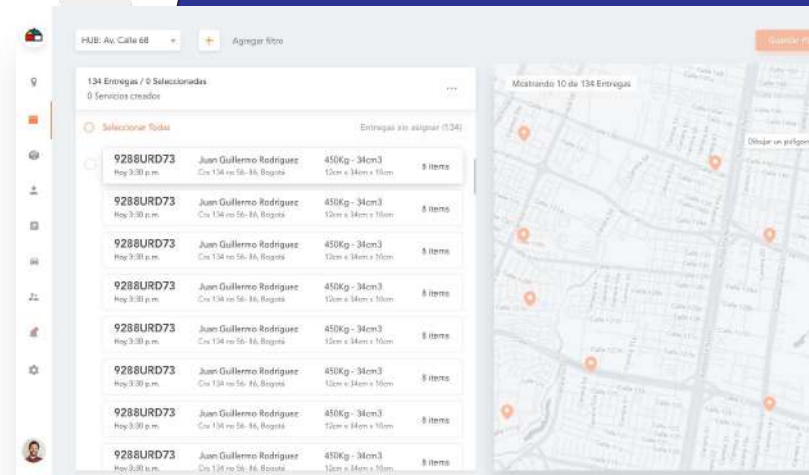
HUB: Av. Calle 68

+ Agregar filtro

Guardar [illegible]

134 Entregas / 0 Seleccionadas
0 Servicios creados

...

Seleccionar Todas

Entregas sin asignar (134)

| | | | |
|---|---|---|---|
| 9288URD73 Hoy 3:30 p.m. | Juan Guillermo Rodriguez Cra 134 no 56-36, Bogotá | 450Kg - 34cm3 12cm x 34cm x 10cm | 8 items |
| 9288URD73 Hoy 3:30 p.m. | Juan Guillermo Rodriguez Cra 134 no 56-36, Bogotá | 450Kg - 34cm3 12cm x 34cm x 10cm | 8 items |
| 9288URD73 Hoy 3:30 p.m. | Juan Guillermo Rodriguez Cra 134 no 56-36, Bogotá | 450Kg - 34cm3 12cm x 34cm x 10cm | 8 items |
| 9288URD73 Hoy 3:30 p.m. | Juan Guillermo Rodriguez Cra 134 no 56-36, Bogotá | 450Kg - 34cm3 12cm x 34cm x 10cm | 8 items |
| 9288URD73 Hoy 3:30 p.m. | Juan Guillermo Rodriguez Cra 134 no 56-36, Bogotá | 450Kg - 34cm3 12cm x 34cm x 10cm | 8 items |
| 9288URD73 Hoy 3:30 p.m. | Juan Guillermo Rodriguez Cra 134 no 56-36, Bogotá | 450Kg - 34cm3 12cm x 34cm x 10cm | 8 items |
| 9288URD73 Hoy 3:30 p.m. | Juan Guillermo Rodriguez Cra 134 no 56-36, Bogotá | 450Kg - 34cm3 12cm x 34cm x 10cm | 8 items |
| 9288URD73 Hoy 3:30 p.m. | Juan Guillermo Rodriguez Cra 134 no 56-36, Bogotá | 450Kg - 34cm3 12cm x 34cm x 10cm | 8 items |

Mostrando 10 de 134 Entregas

Dibujar un polígono